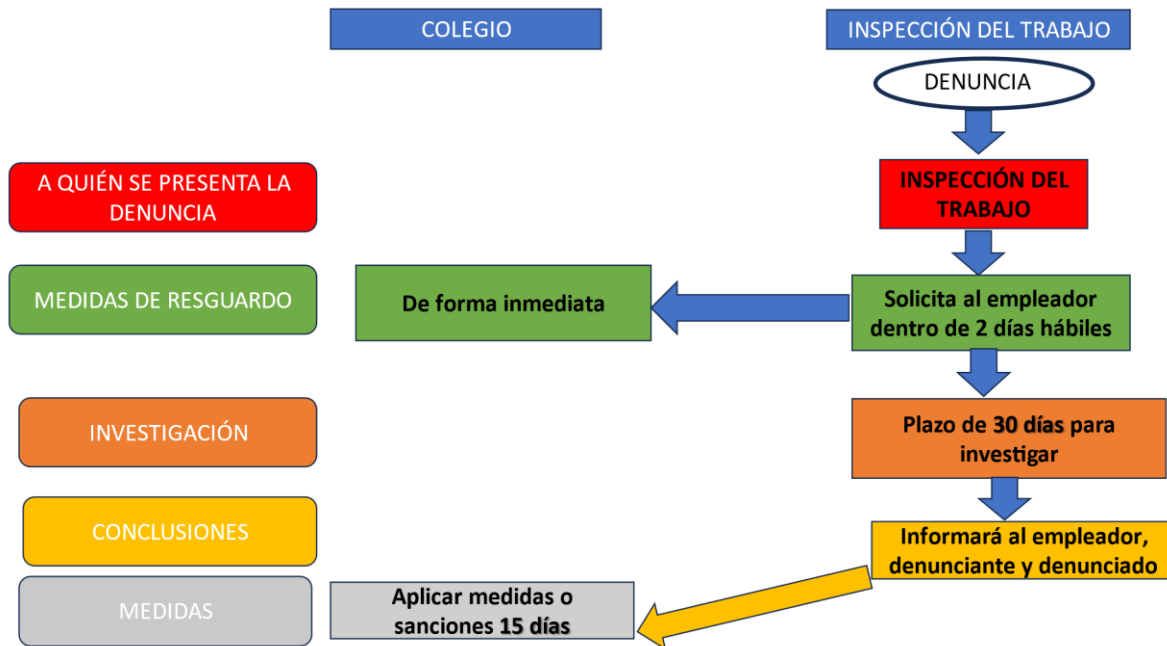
COLEGIO

INSPECCIÓN DEL TRABAJO

DENUNCIA

A QUIÉN SE PRESENTA LA DENUNCIA

INSPECCIÓN DEL TRABAJO

MEDIDAS DE RESGUARDO

De forma inmediata

Solicita al empleador dentro de 2 días hábiles

INVESTIGACIÓN

Plazo de 30 días para investigar

CONCLUSIONES

Informará al empleador, denunciante y denunciado

MEDIDAS

Aplicar medidas o sanciones 15 días